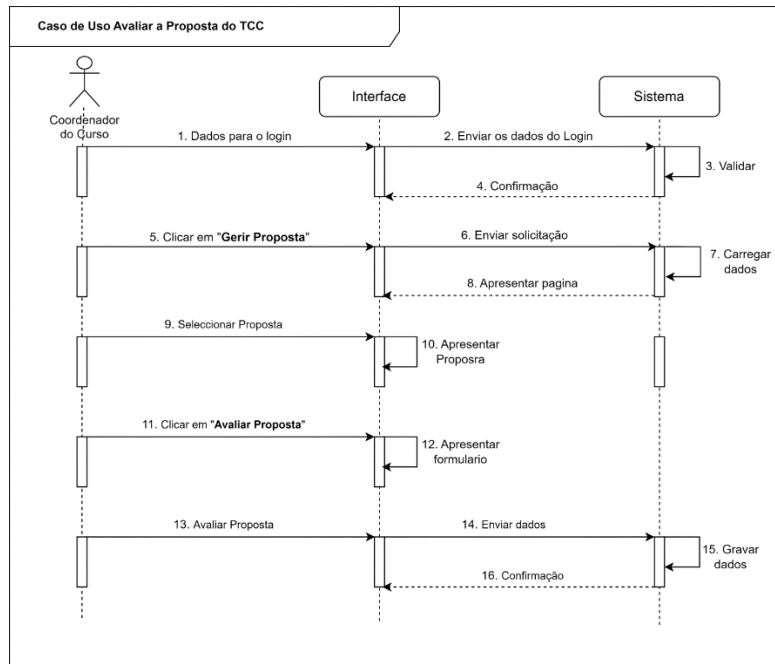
Caso de Uso Avaliar a Proposta do TCC

Coordenador do Curso

Interface

Sistema

1. Dados para o login

2. Enviar os dados do Login

3. Validar

4. Confirmação

5. Clicar em "**Gerir Proposta**"

6. Enviar solicitação

7. Carregar dados

8. Apresentar pagina

9. Seleccionar Proposta

10. Apresentar Proposra

11. Clicar em "**Avaliar Proposta**"

12. Apresentar formulario

13. Avaliar Proposta

14. Enviar dados

15. Gravar dados

16. Confirmação